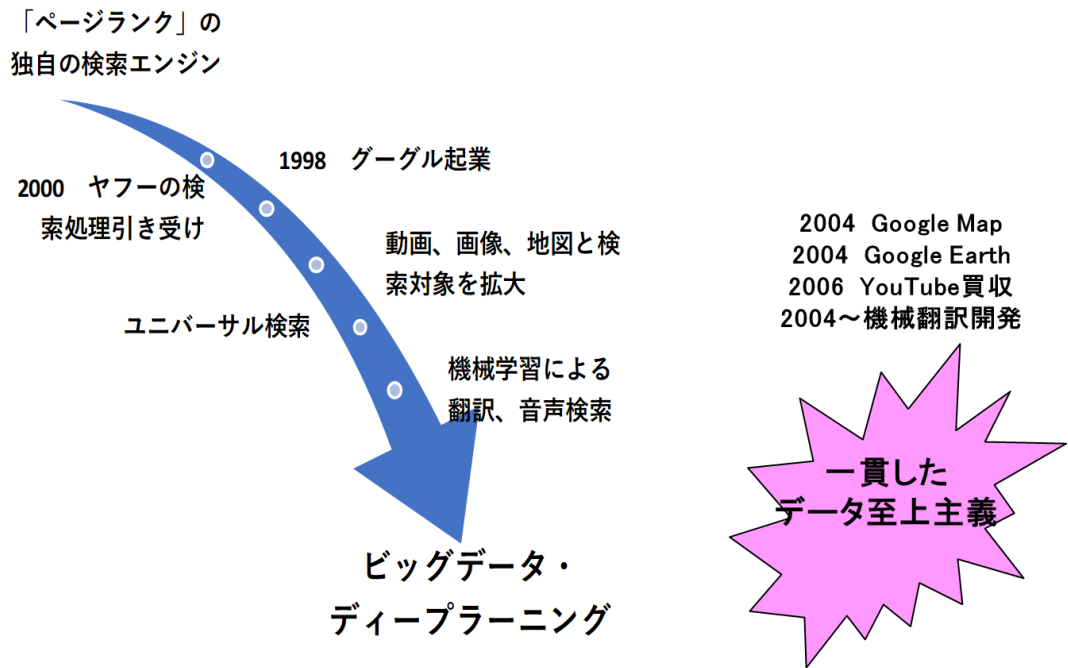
「ページランク」の
独自の検索エンジン

1998　グーグル起業

2000　ヤフーの検索処理引き受け

動画、画像、地図と検索対象を拡大

ユニバーサル検索

機械学習による翻訳、音声検索

ビッグデータ・
ディープラーニング

2004　Google Map
2004　Google Earth
2006　YouTube買収
2004～機械翻訳開発

一貫した
データ至上主義